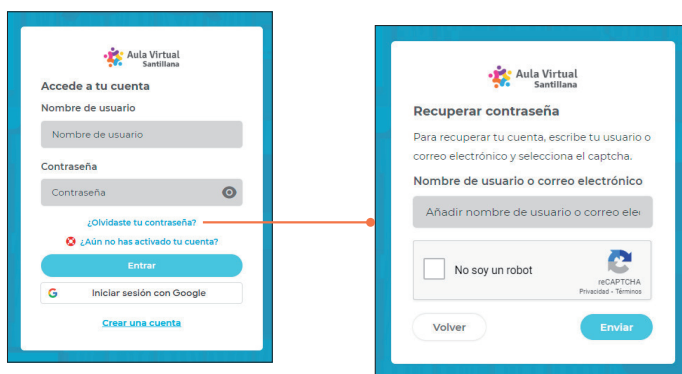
Aula Virtual
Santillana

Accede a tu cuenta

Nombre de usuario

Nombre de usuario

Contraseña

Contraseña

¿Olvidaste tu contraseña?

¿Aún no has activado tu cuenta?

Entrar

Iniciar sesión con Google

Crear una cuenta

Aula Virtual
Santillana

Recuperar contraseña

Para recuperar tu cuenta, escribe tu usuario o correo electrónico y selecciona el captcha.

Nombre de usuario o correo electrónico

Añadir nombre de usuario o correo elec

No soy un robot

reCAPTCHA
Privacidad - Términos

Volver

Enviar